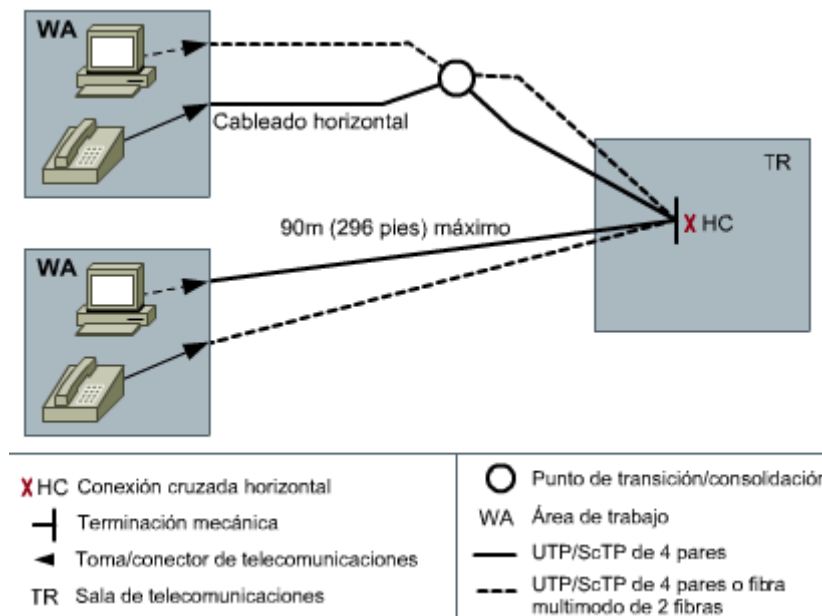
WA

Cableado horizontal

TR

90m (296 pies) máximo

X HC

WA

X HC Conexión cruzada horizontal

Terminación mecánica

Toma/conector de telecomunicaciones

TR Sala de telecomunicaciones

Punto de transición/consolidación

WA Área de trabajo

UTP/ScTP de 4 pares

UTP/ScTP de 4 pares o fibra multimodo de 2 fibras